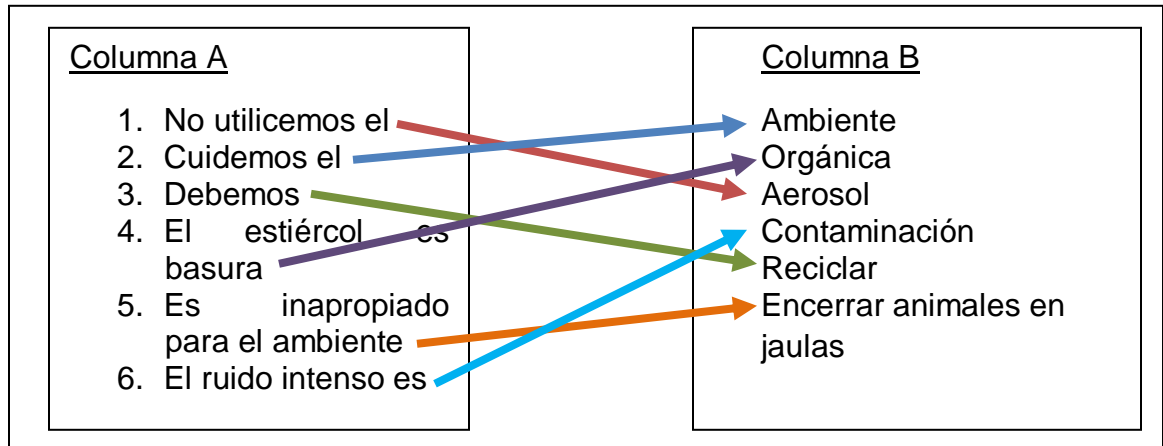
Columna A

1. No utilicemos el
2. Cuidemos el
3. Debemos
4. El estiércol es basura
5. Es inapropiado para el ambiente
6. El ruido intenso es

Columna B

Ambiente
Orgánica
Aerosol
Contaminación
Reciclar
Encerrar animales en jaulas